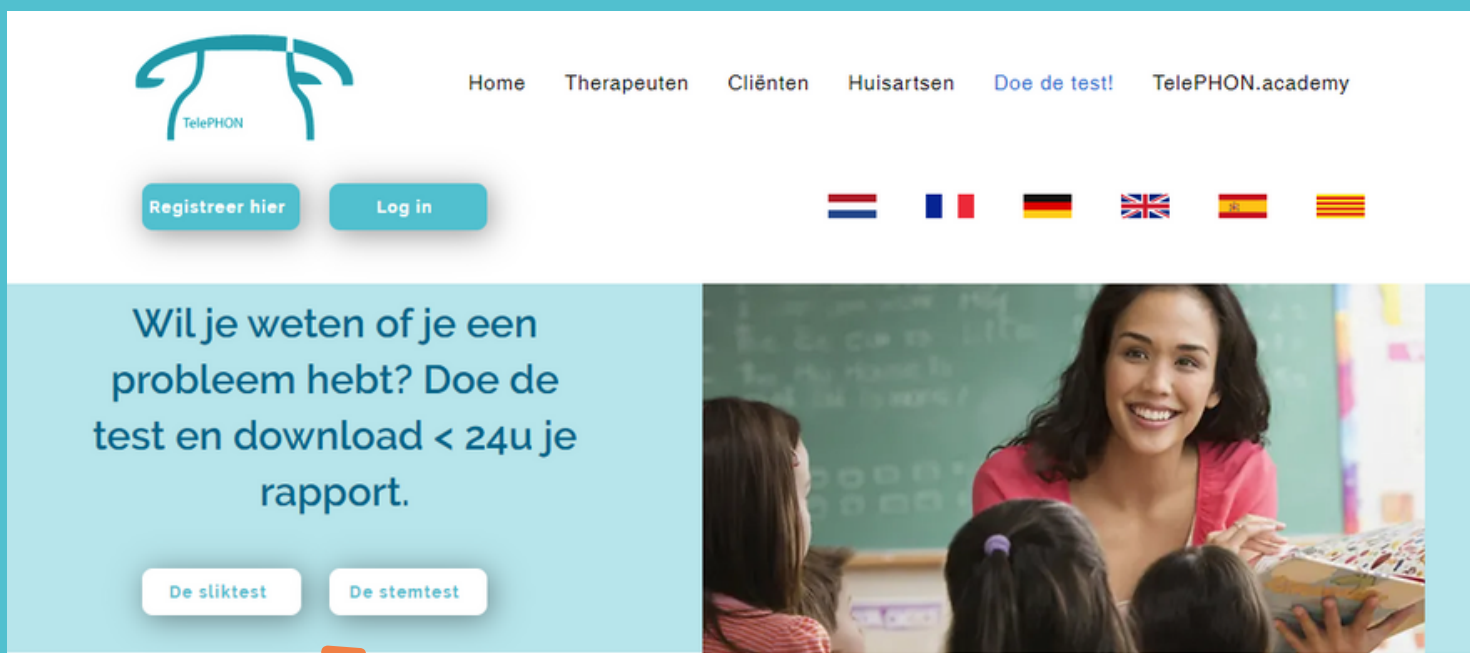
TelePHON

Home Therapeuten Cliënten Huisartsen Doe de test! TelePHON.academy

Registreer hier Log in

Wil je weten of je een probleem hebt? Doe de test en download < 24u je rapport.

De sliktest De stemtest